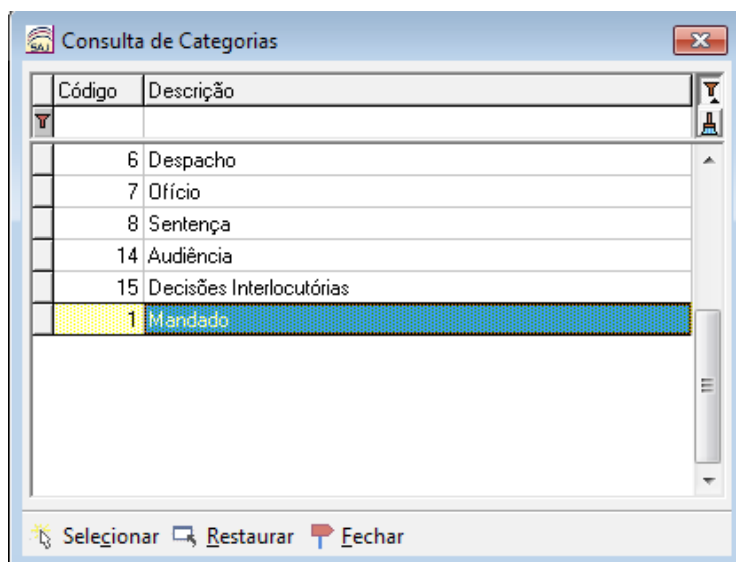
Consulta de Categorias

| Código | Descrição |
|---|---|
| 6 | Despacho |
| 7 | Ofício |
| 8 | Sentença |
| 14 | Audiência |
| 15 | Decisões Interlocutórias |
| 1 | Mandado |

Selecionar Restaurar Fechar